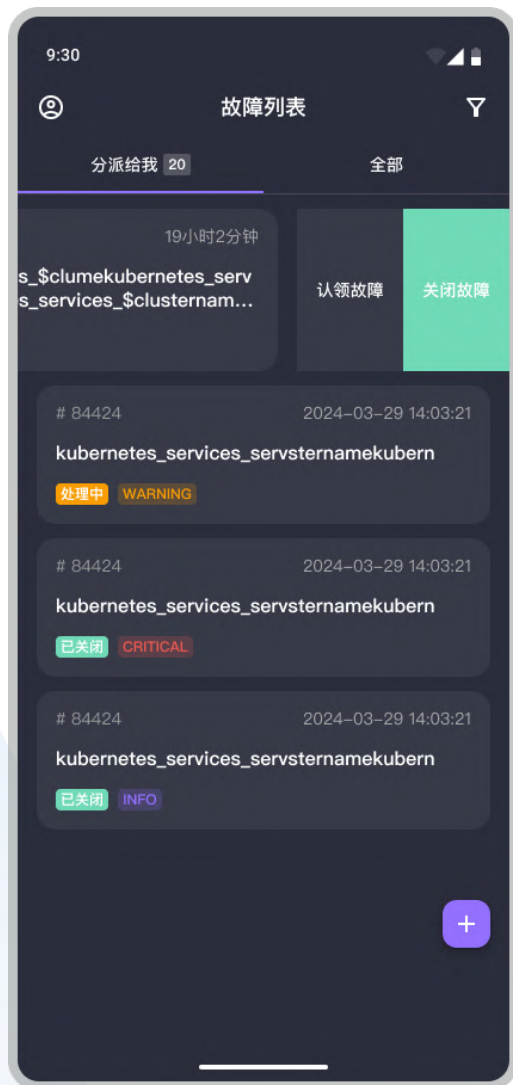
9:30

故障列表

分派给我 20

全部

19小时2分钟

s_$clumekubernetes_serv
s_services_$clusternam...

认领故障

关闭故障

# 84424 2024-03-29 14:03:21

kubernetes_services_servsternamekubern

处理中 WARNING

# 84424 2024-03-29 14:03:21

kubernetes_services_servsternamekubern

已关闭 CRITICAL

# 84424 2024-03-29 14:03:21

kubernetes_services_servsternamekubern

已关闭 INFO

+